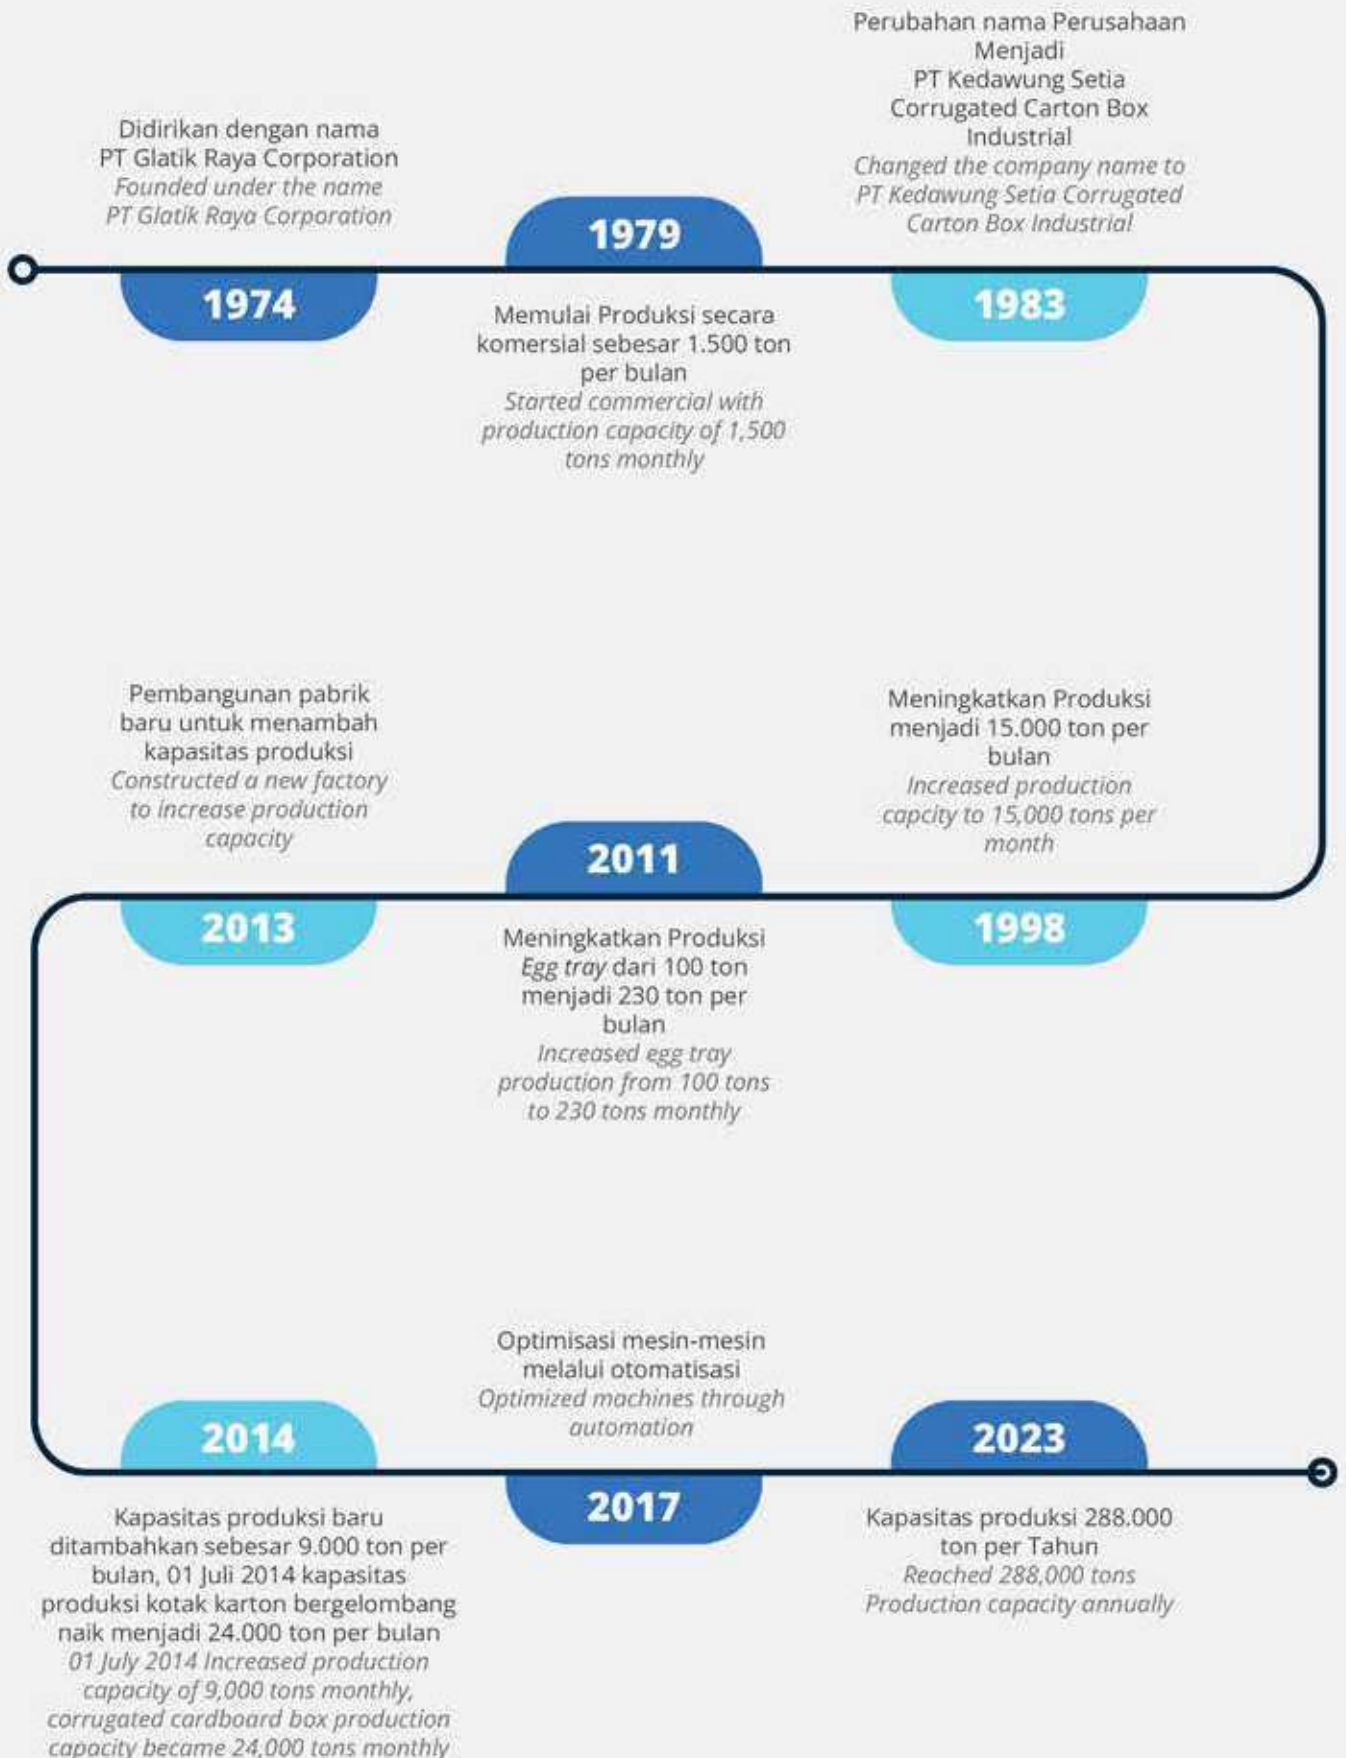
Didirikan dengan nama PT Glatik Raya Corporation
*Founded under the name PT Glatik Raya Corporation*

1974

1979

Memulai Produksi secara komersial sebesar 1.500 ton per bulan
*Started commercial with production capacity of 1,500 tons monthly*

Perubahan nama Perusahaan Menjadi PT Kedawung Setia Corrugated Carton Box Industrial
*Changed the company name to PT Kedawung Setia Corrugated Carton Box Industrial*

1983

Pembangunan pabrik baru untuk menambah kapasitas produksi
*Constructed a new factory to increase production capacity*

2013

2011

Meningkatkan Produksi *Egg tray* dari 100 ton menjadi 230 ton per bulan
*Increased egg tray production from 100 tons to 230 tons monthly*

Meningkatkan Produksi menjadi 15.000 ton per bulan
*Increased production capcity to 15,000 tons per month*

1998

2014

Kapasitas produksi baru ditambahkan sebesar 9.000 ton per bulan, 01 Juli 2014 kapasitas produksi kotak karton bergelombang naik menjadi 24.000 ton per bulan
*01 July 2014 Increased production capacity of 9,000 tons monthly, corrugated cardboard box production capacity became 24,000 tons monthly*

Optimisasi mesin-mesin melalui otomatisasi
*Optimized machines through automation*

2017

2023

Kapasitas produksi 288.000 ton per Tahun
*Reached 288,000 tons Production capacity annually*